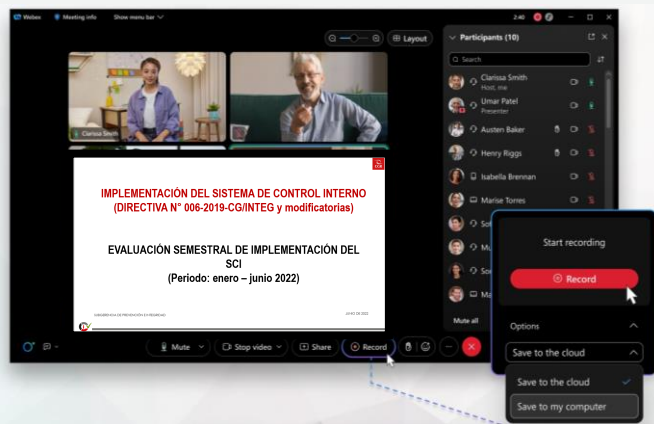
Webex Meeting info Show menu bar

2:40

Layout

Participants (10)

Search

Clarissa Smith
Host, me

Umar Patel
Presenter

Austen Baker

Henry Riggs

Isabella Brennan

Marise Torres

So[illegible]

Mu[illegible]

So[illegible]

Ma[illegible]

Mute all

Clarissa Smith

IMPLEMENTACIÓN DEL SISTEMA DE CONTROL INTERNO
(DIRECTIVA N° 006-2019-CG/INTEG y modificatorias)

EVALUACIÓN SEMESTRAL DE IMPLEMENTACIÓN DEL SCI
(Periodo: enero – junio 2022)

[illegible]

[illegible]

Mute

Stop video

Share

Record

Start recording

Record

Options

Save to the cloud

Save to the cloud

Save to my computer